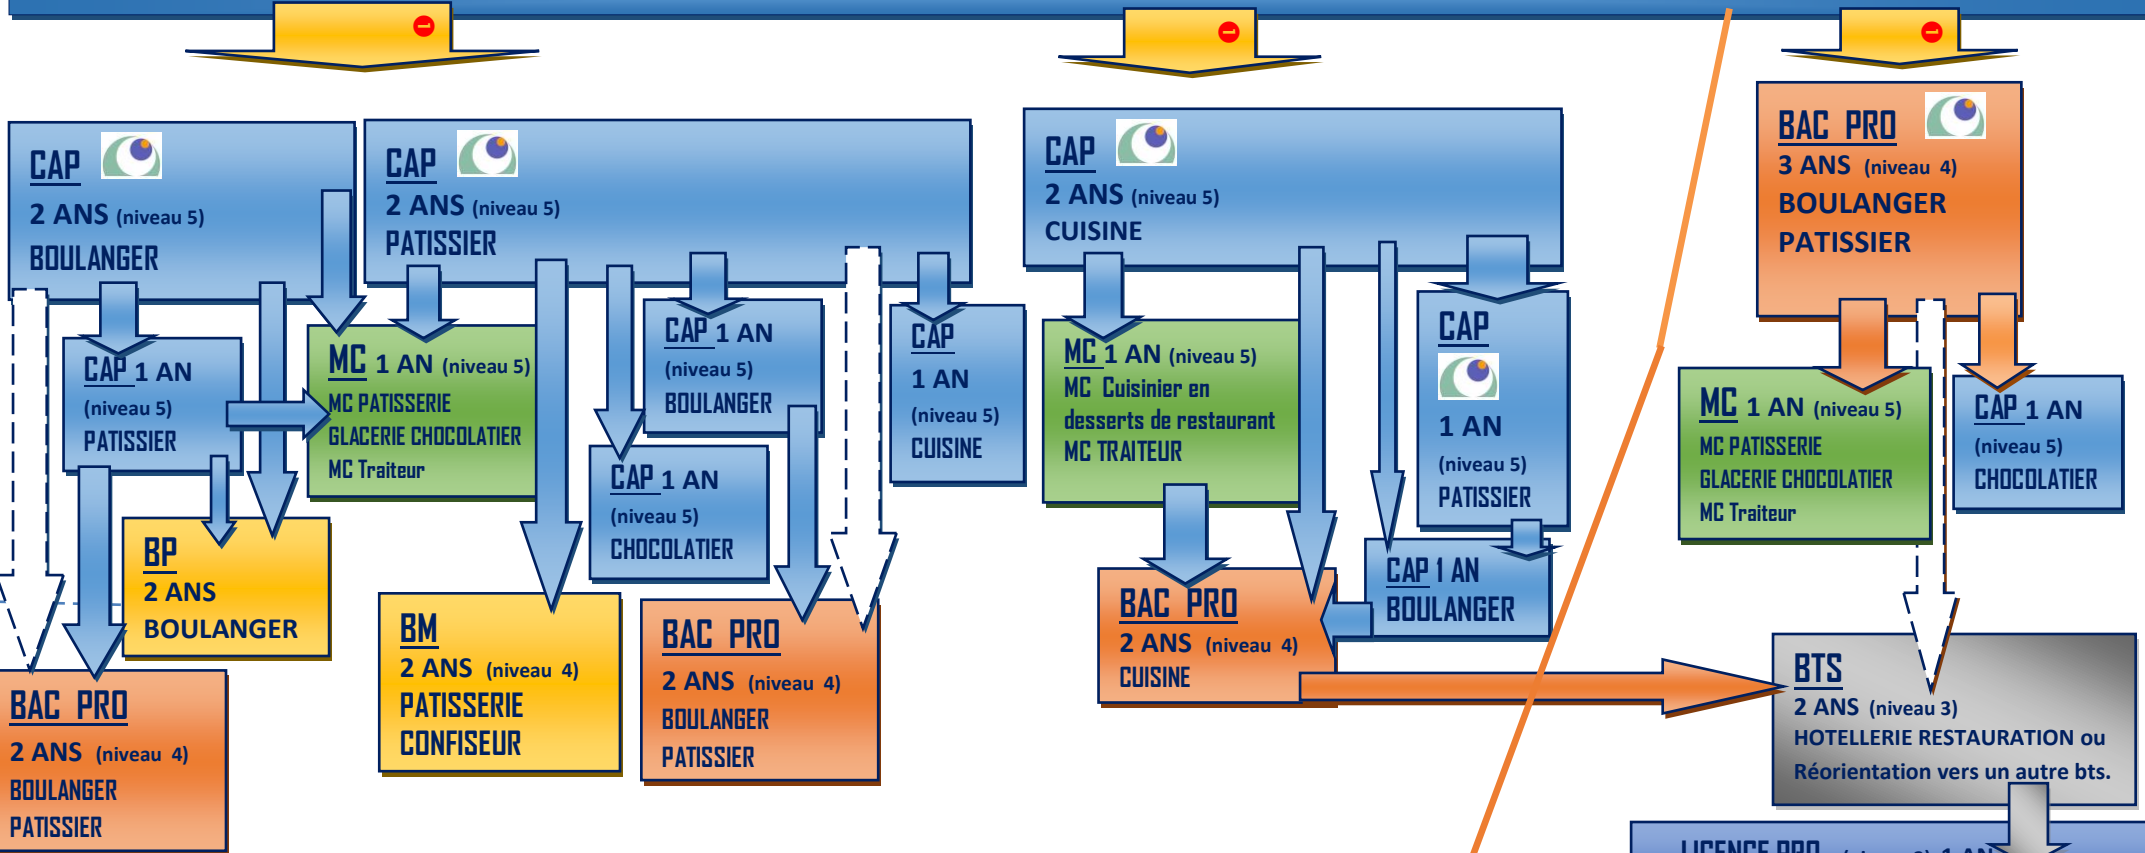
CAP
2 ANS (niveau 5)
BOULANGER

CAP
2 ANS (niveau 5)
PATISSIER

CAP
2 ANS (niveau 5)
CUISINE

BAC PRO
3 ANS (niveau 4)
BOULANGER
PATISSIER

CAP 1 AN
(niveau 5)
PATISSIER

MC 1 AN (niveau 5)
MC PATISSERIE
GLACERIE CHOCOLATIER
MC Traiteur

CAP 1 AN
(niveau 5)
BOULANGER

CAP
1 AN
(niveau 5)
CUISINE

MC 1 AN (niveau 5)
MC Cuisinier en desserts de restaurant
MC TRAITEUR

CAP
1 AN
(niveau 5)
PATISSIER

MC 1 AN (niveau 5)
MC PATISSERIE
GLACERIE CHOCOLATIER
MC Traiteur

CAP 1 AN
(niveau 5)
CHOCOLATIER

CAP 1 AN
(niveau 5)
CHOCOLATIER

BP
2 ANS
BOULANGER

BM
2 ANS (niveau 4)
PATISSERIE
CONFISEUR

BAC PRO
2 ANS (niveau 4)
BOULANGER
PATISSIER

BAC PRO
2 ANS (niveau 4)
CUISINE

CAP 1 AN
BOULANGER

BTS
2 ANS (niveau 3)
HOTELLERIE RESTAURATION ou
Réorientation vers un autre bts.

BAC PRO
2 ANS (niveau 4)
BOULANGER
PATISSIER

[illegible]